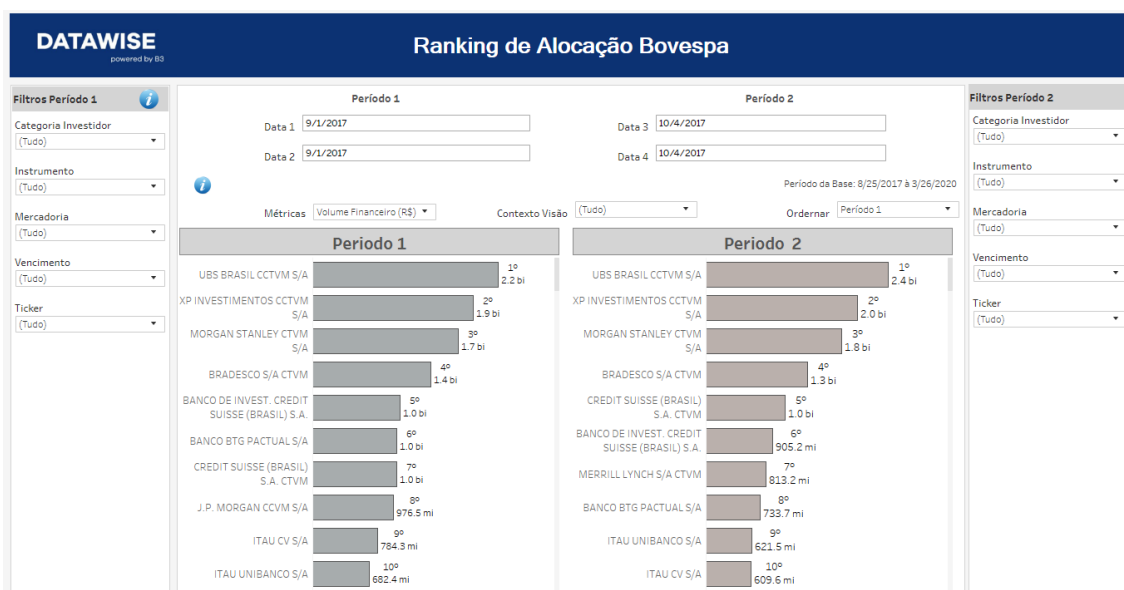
DATAWISE
powered by B3

Ranking de Alocação Bovespa

Filtros Período 1

Categoria Investidor
(Tudo)

Instrumento
(Tudo)

Mercadoria
(Tudo)

Vencimento
(Tudo)

Ticker
(Tudo)

Período 1

Data 1 9/1/2017

Data 2 9/1/2017

Período 2

Data 3 10/4/2017

Data 4 10/4/2017

Período da Base: 8/25/2017 à 3/26/2020

Métricas Volume Financeiro (R$)

Contexto Visão (Tudo)

Ordernar Período 1

Periodo 1

| | |
|---|---|
| UBS BRASIL CCTVM S/A | 1º 2.2 bi |
| XP INVESTIMENTOS CCTVM S/A | 2º 1.9 bi |
| MORGAN STANLEY CTVM S/A | 3º 1.7 bi |
| BRADESCO S/A CTVM | 4º 1.4 bi |
| BANCO DE INVEST. CREDIT SUISSE (BRASIL) S.A. | 5º 1.0 bi |
| BANCO BTG PACTUAL S/A | 6º 1.0 bi |
| CREDIT SUISSE (BRASIL) S.A. CTVM | 7º 1.0 bi |
| J.P. MORGAN CCVM S/A | 8º 976.5 mi |
| ITAU CV S/A | 9º 784.3 mi |
| ITAU UNIBANCO S/A | 10º 682.4 mi |

Periodo 2

| | |
|---|---|
| UBS BRASIL CCTVM S/A | 1º 2.4 bi |
| XP INVESTIMENTOS CCTVM S/A | 2º 2.0 bi |
| MORGAN STANLEY CTVM S/A | 3º 1.8 bi |
| BRADESCO S/A CTVM | 4º 1.3 bi |
| CREDIT SUISSE (BRASIL) S.A. CTVM | 5º 1.0 bi |
| BANCO DE INVEST. CREDIT SUISSE (BRASIL) S.A. | 6º 905.2 mi |
| MERRILL LYNCH S/A CTVM | 7º 813.2 mi |
| BANCO BTG PACTUAL S/A | 8º 733.7 mi |
| ITAU UNIBANCO S/A | 9º 621.5 mi |
| ITAU CV S/A | 10º 609.6 mi |

Filtros Período 2

Categoria Investidor
(Tudo)

Instrumento
(Tudo)

Mercadoria
(Tudo)

Vencimento
(Tudo)

Ticker
(Tudo)